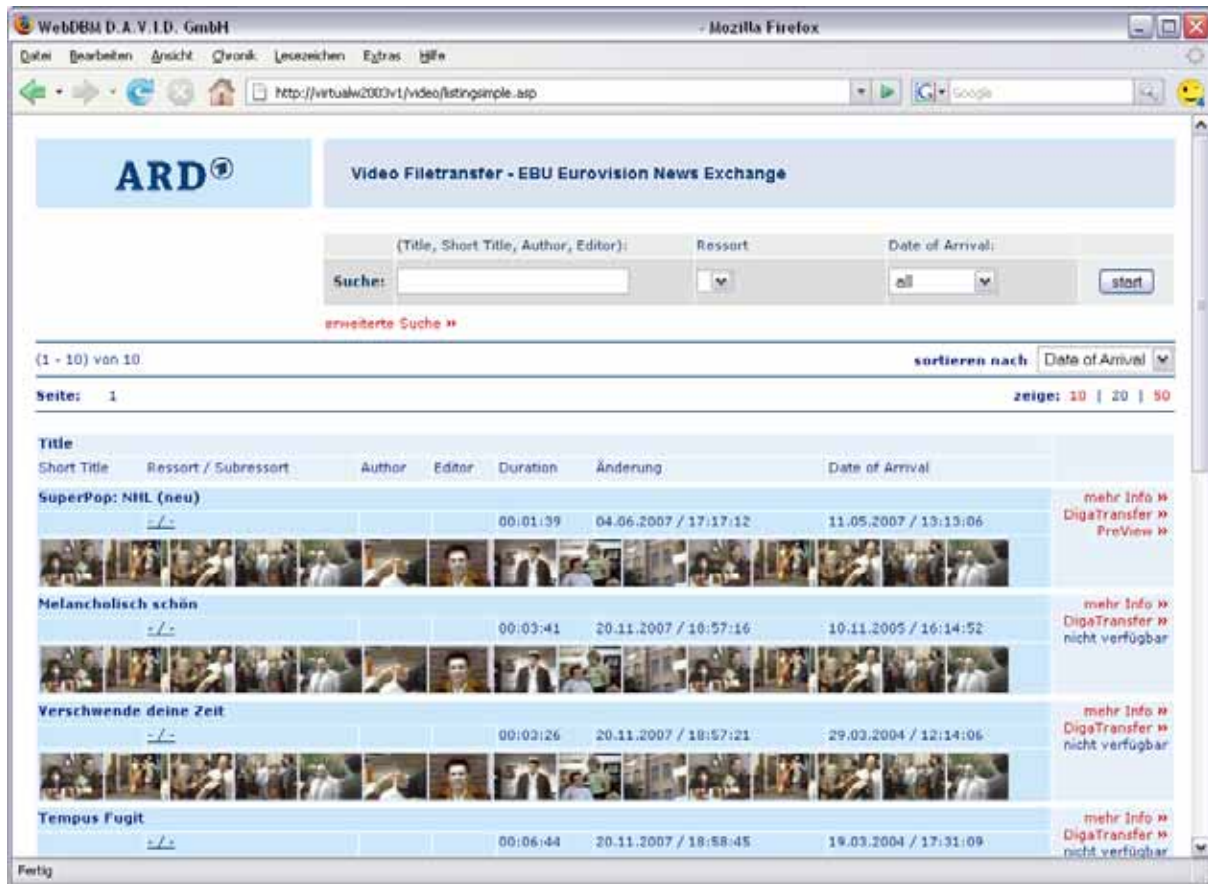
WebDBM D.A.V.I.D. GmbH - Mozilla Firefox

Datei Bearbeiten Ansicht Chronik Lesezeichen Extras Hilfe

http://virtualw2003v1/video/listingsimple.asp

Google

ARD

Video Filetransfer - EBU Eurovision News Exchange

(Title, Short Title, Author, Editor): Ressort Date of Arrival:

Suche: all start

erweiterte Suche »

(1 - 10) von 10

sortieren nach Date of Arrival

Seite: 1

zeige: 10 | 20 | 50

| Title | | | | | | |
|---|---|---|---|---|---|---|
| Short Title | Ressort / Subressort | Author | Editor | Duration | Änderung | Date of Arrival |
| SuperPop: NHL (neu) | | | | | | |
| | -/- | | | 00:01:39 | 04.06.2007 / 17:17:12 | 11.05.2007 / 13:13:06 |
| Melancholisch schön | | | | | | |
| | -/- | | | 00:03:41 | 20.11.2007 / 18:57:16 | 10.11.2005 / 16:14:52 |
| Verschwende deine Zeit | | | | | | |
| | -/- | | | 00:03:26 | 20.11.2007 / 18:57:21 | 29.03.2004 / 12:14:06 |
| Tempus Fugit | | | | | | |
| | -/- | | | 00:06:44 | 20.11.2007 / 18:58:45 | 19.03.2004 / 17:31:09 |

mehr Info »
DigaTransfer »
PreView »

mehr Info »
DigaTransfer »
nicht verfügbar

mehr Info »
DigaTransfer »
nicht verfügbar

mehr Info »
DigaTransfer »
nicht verfügbar

Fertig